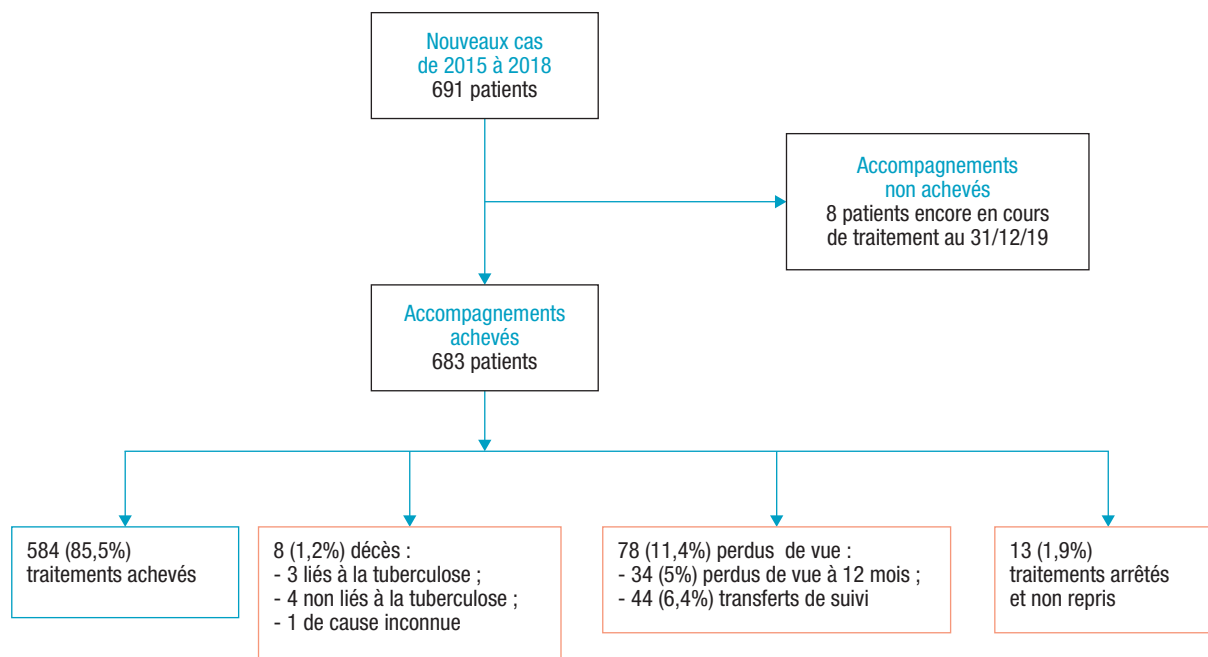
Nouveaux cas
de 2015 à 2018
691 patients

Accompagnements
non achevés
8 patients encore en cours de traitement au 31/12/19

Accompagnements
achevés
683 patients

584 (85,5%)
traitements achevés

8 (1,2%) décès :
- 3 liés à la tuberculose ;
- 4 non liés à la tuberculose ;
- 1 de cause inconnue

78 (11,4%) perdus de vue :
- 34 (5%) perdus de vue à 12 mois ;
- 44 (6,4%) transferts de suivi

13 (1,9%)
traitements arrêtés
et non repris